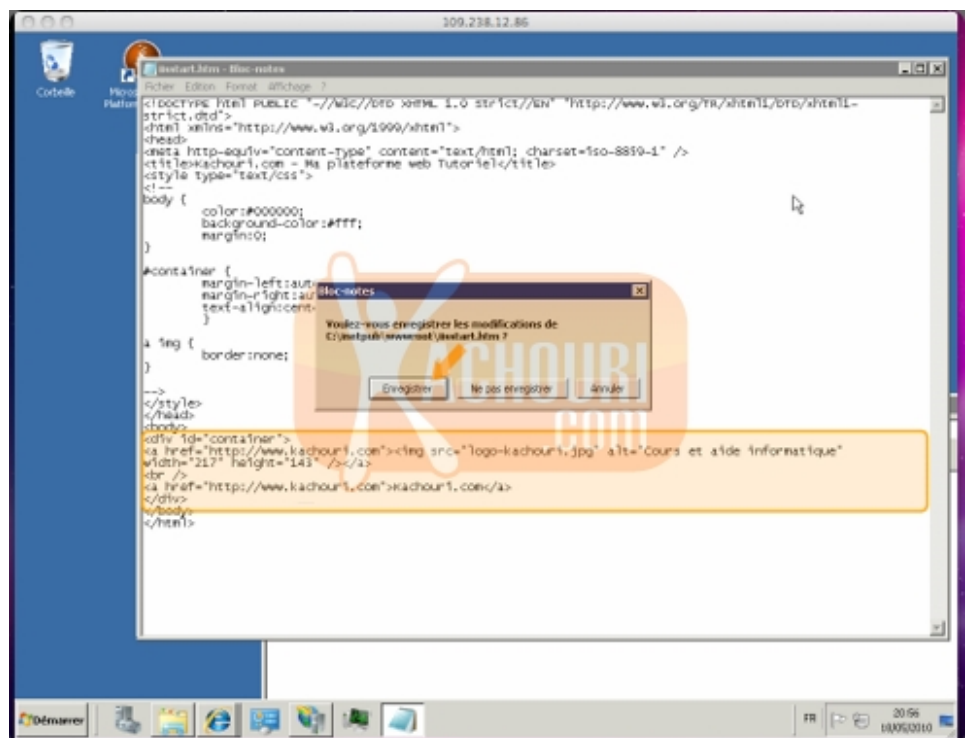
109.238.12.86

Corbeille

Micro Platfo

iisstart.htm - Bloc-notes

Fichier Edition Format Affichage ?

<!DOCTYPE html PUBLIC "-//W3C//DTD XHTML 1.0 Strict//EN" "http://www.w3.org/TR/xhtml1/DTD/xhtml1-strict.dtd">
<html xmlns="http://www.w3.org/1999/xhtml">
<head>
<meta http-equiv="Content-Type" content="text/html; charset=iso-8859-1" />
<title>Kachouri.com - Ma plateforme web Tutoriel</title>
<style type="text/css">
<!--
body {
color:#000000;
background-color:#fff;
margin:0;
}

#container {
margin-left:aut
margin-right:au
text-align:cent
}

a img {
border:none;
}

-->
</style>
</head>
<body>
<div id="container">
<a href="http://www.kachouri.com"><img src="logo-kachouri.jpg" alt="Cours et aide informatique" width="217" height="143" /></a>
<br />
<a href="http://www.kachouri.com">Kachouri.com</a>
</div>
</body>
</html>

Bloc-notes

Voulez-vous enregistrer les modifications de C:\inetpub\wwwroot\iisstart.htm ?

Enregistrer

Ne pas enregistrer

Annuler

KACHOURI .COM

Démarrer

FR

20:56
10/05/2010